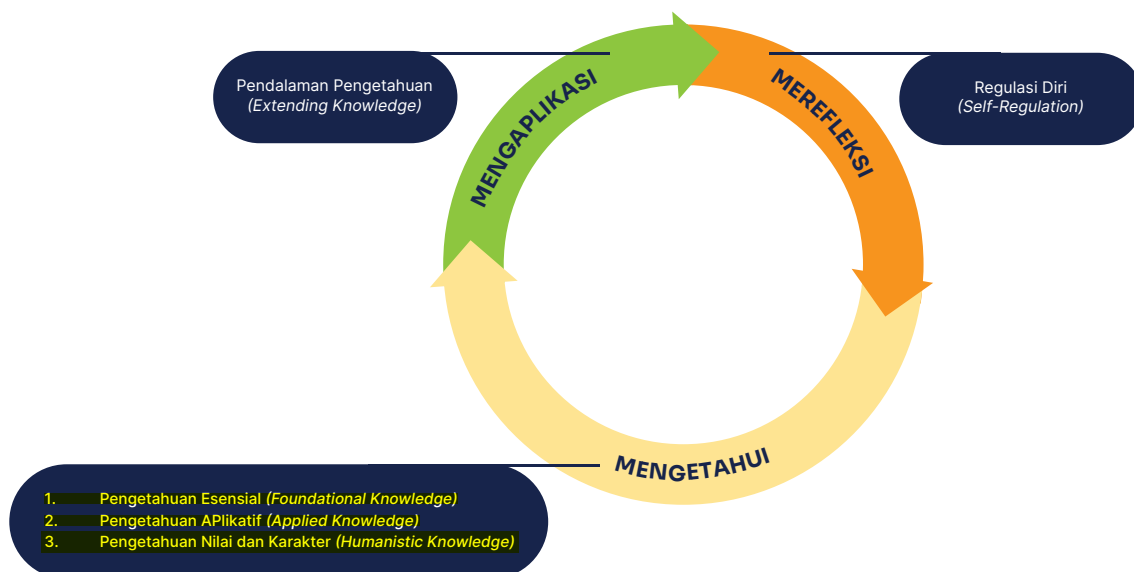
Pendalaman Pengetahuan
(Extending Knowledge)

MENGAPLIKASI

MEREFLEKSI

Regulasi Diri
(Self-Regulation)

MENGETAHUI

1. Pengetahuan Esensial (Foundational Knowledge)
2. Pengetahuan APlikatif (Applied Knowledge)
3. Pengetahuan Nilai dan Karakter (Humanistic Knowledge)